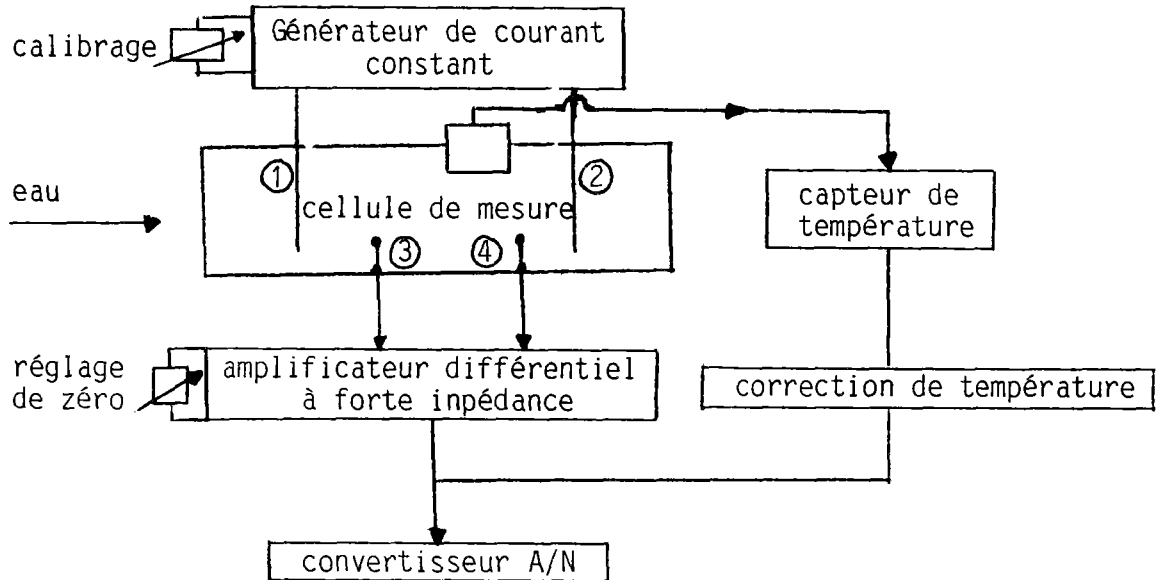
calibrage

Générateur de courant constant

eau

①

②

cellule de mesure

③

④

capteur de température

réglage de zéro

amplificateur différentiel à forte inpédance

correction de température

convertisseur A/N